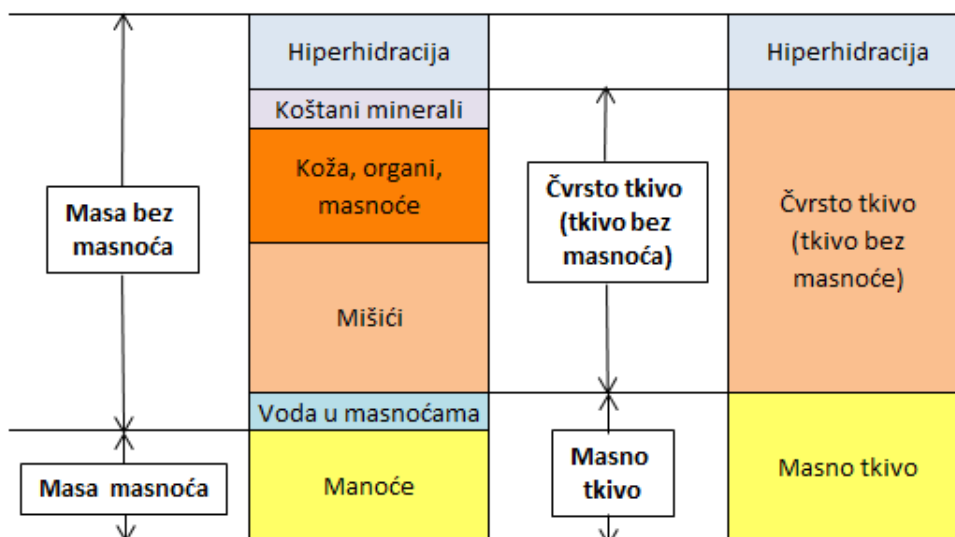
Masa bez masnoća

Masa masnoća

Hiperhidracija

Koštani minerali

Koža, organi, masnoće

Mišići

Voda u masnoćama

Manoće

Čvrsto tkivo (tkivo bez masnoća)

Masno tkivo

Hiperhidracija

Čvrsto tkivo (tkivo bez masnoće)

Masno tkivo